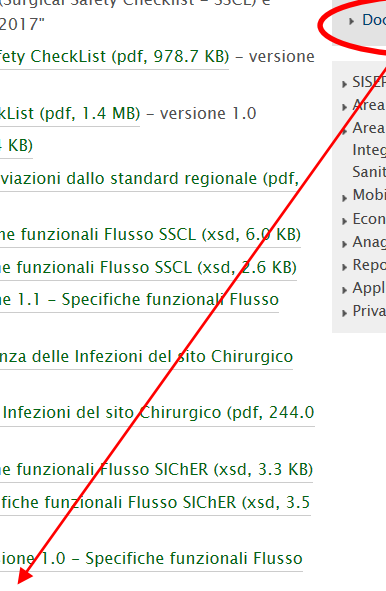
(Surgical Safety Checklist – SSCL) e 2017"

fety CheckList (pdf, 978.7 KB) – versione

kList (pdf, 1.4 MB) – versione 1.0

4 KB)

viazioni dallo standard regionale (pdf,

he funzionali Flusso SSCL (xsd, 6.0 KB)

he funzionali Flusso SSCL (xsd, 2.6 KB)

e 1.1 – Specifiche funzionali Flusso

nza delle Infezioni del sito Chirurgico

Infezioni del sito Chirurgico (pdf, 244.0

he funzionali Flusso SIChER (xsd, 3.3 KB)

fiche funzionali Flusso SIChER (xsd, 3.5

ione 1.0 – Specifiche funzionali Flusso

Doc

SISEP
Area
Area Integ Sanit
Mobi
Econ
Anag
Repo
Appl
Priva